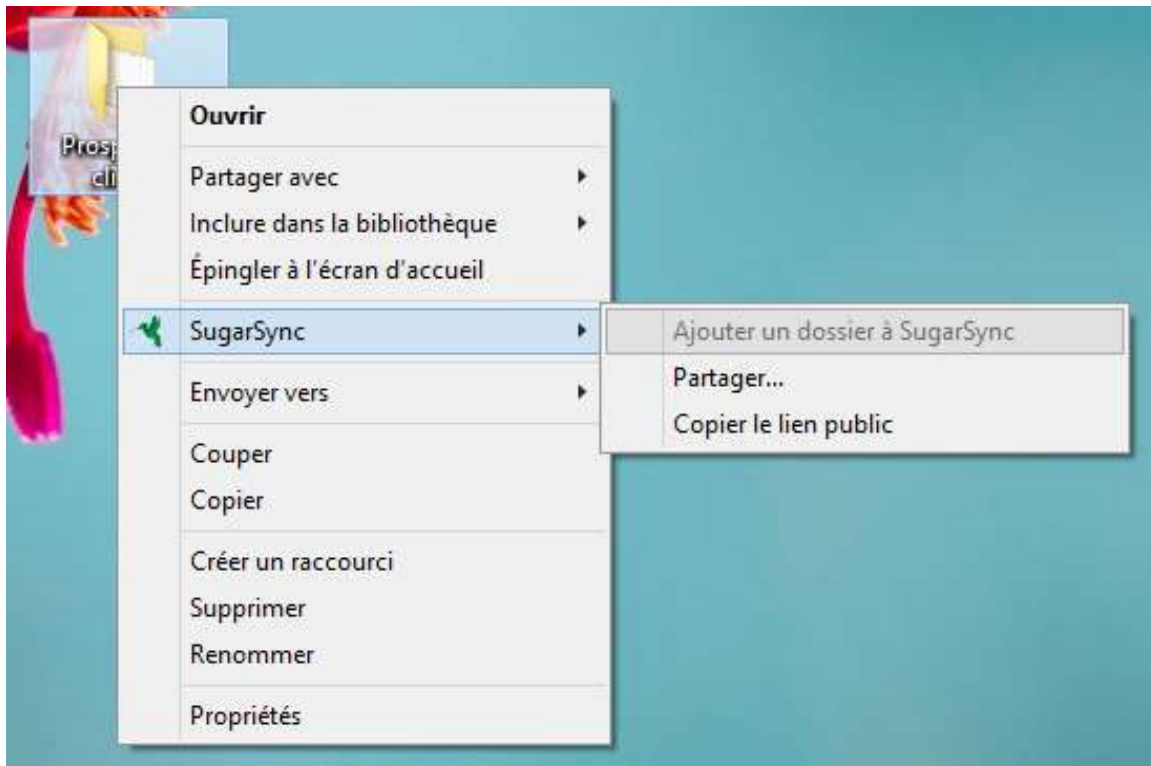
Prosp
cli

Ouvrir

Partager avec
Inclure dans la bibliothèque
Épingler à l'écran d'accueil

SugarSync

Envoyer vers

Couper
Copier

Créer un raccourci
Supprimer
Renommer

Propriétés

Ajouter un dossier à SugarSync
Partager...
Copier le lien public